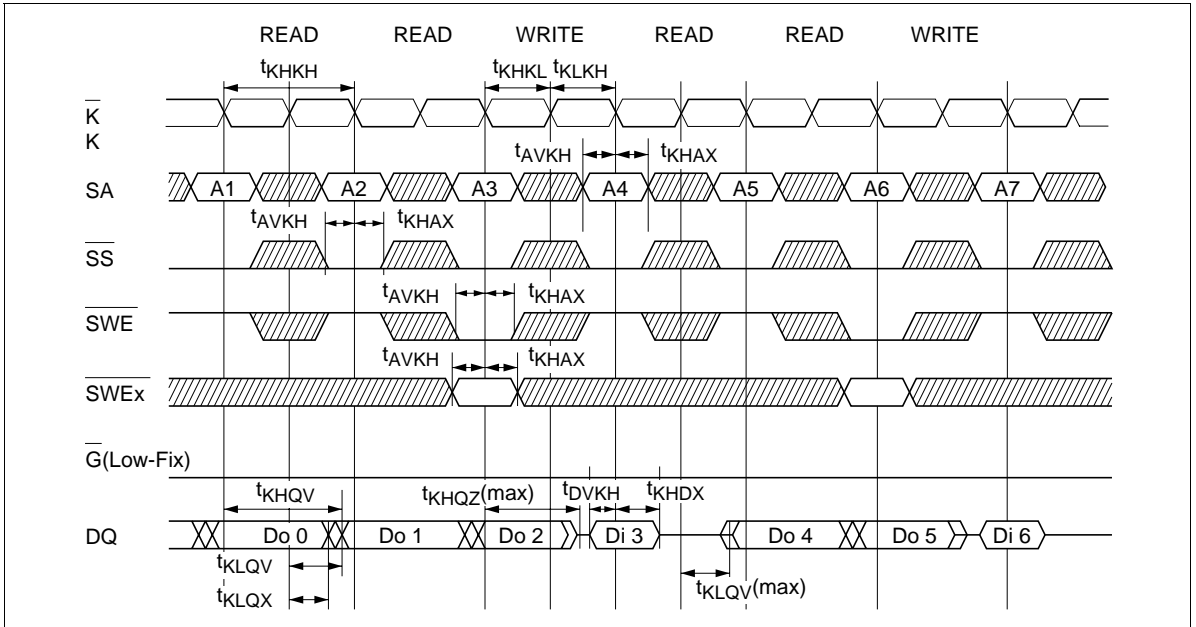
READ READ WRITE READ READ WRITE

$t_{KHKH}$

$t_{KHKL}$ $t_{KLKH}$

$\overline{K}$

K

$t_{AVKH}$ $t_{KHAX}$

SA

A1 A2 A3 A4 A5 A6 A7

$t_{AVKH}$ $t_{KHAX}$

$\overline{SS}$

$t_{AVKH}$ $t_{KHAX}$

$\overline{SWE}$

$t_{AVKH}$ $t_{KHAX}$

$\overline{SWEx}$

$\overline{G}$(Low-Fix)

$t_{KHQV}$

$t_{KHQZ}$(max)

$t_{DVKH}$ $t_{KHDX}$

DQ

Do 0 Do 1 Do 2 Di 3 Do 4 Do 5 Di 6

$t_{KLQV}$

$t_{KLQX}$

$t_{KLQV}$(max)